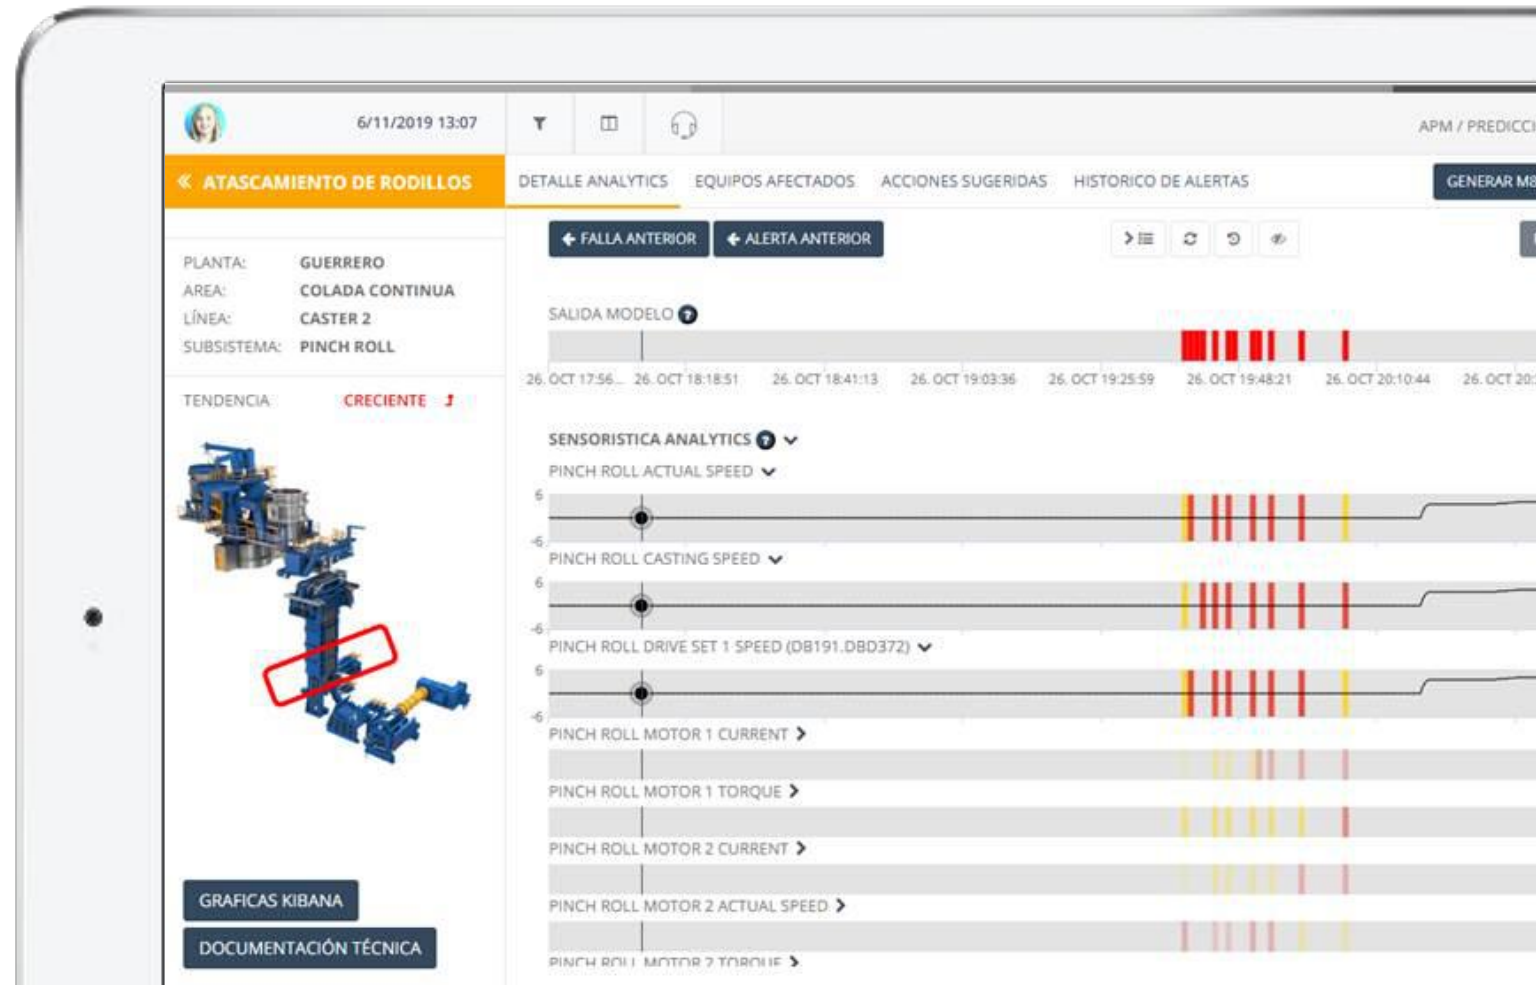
6/11/2019 13:07

APM / PREDICCI

« ATASCAMIENTO DE RODILLOS

DETALLE ANALYTICS EQUIPOS AFECTADOS ACCIONES SUGERIDAS HISTORICO DE ALERTAS

GENERAR M

PLANTA: GUERRERO
AREA: COLADA CONTINUA
LÍNEA: CASTER 2
SUBSISTEMA: PINCH ROLL

TENDENCIA CRECIENTE

FALLA ANTERIOR ALERTA ANTERIOR

SALIDA MODELO

26. OCT 17:56... 26. OCT 18:18:51 26. OCT 18:41:13 26. OCT 19:03:36 26. OCT 19:25:59 26. OCT 19:48:21 26. OCT 20:10:44 26. OCT 20:

SENSORISTICA ANALYTICS

PINCH ROLL ACTUAL SPEED
6
-6
PINCH ROLL CASTING SPEED
6
-6
PINCH ROLL DRIVE SET 1 SPEED (DB191.DBD372)
6
-6
PINCH ROLL MOTOR 1 CURRENT
PINCH ROLL MOTOR 1 TORQUE
PINCH ROLL MOTOR 2 CURRENT
PINCH ROLL MOTOR 2 ACTUAL SPEED
PINCH ROLL MOTOR 2 TORQUE

GRAFICAS KIBANA
DOCUMENTACIÓN TÉCNICA